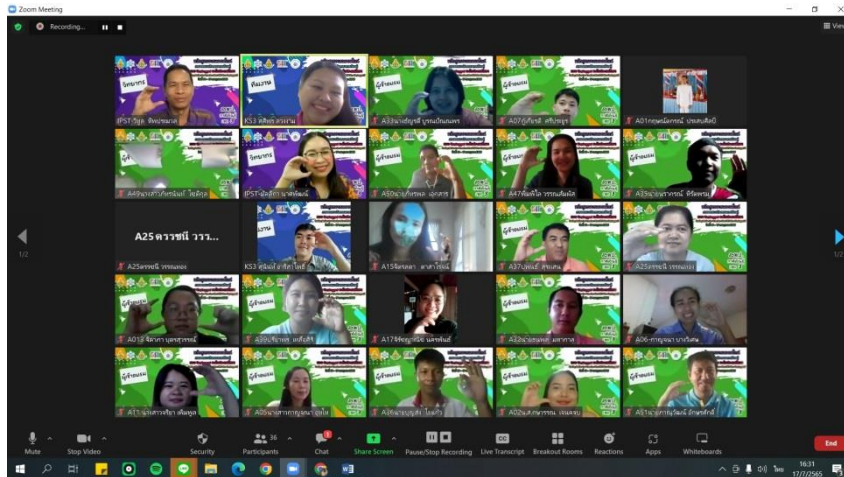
Zoom Meeting

Recording...

View

วิทยากร

IPST-ปิยุต ศิลปขนาด

KS3 ศศิตา ลวงาน

A33นางจันทร์ บุรณเบ็ญผล

A07ภูเกียรติ ศรีประยูร

A01กฤษณ์ภรณ์ ประคมศิลป์

A49นางสาวกัลยาณี ไชคีวุล

IPST-ผ้ยศิลา นาคทิมนั

A30นายปาตล เอกสาร

A47พีมพ์ใจ วรรณศิลป์

A23นางนามะณี ศรีจันทน์

A25ดรรชนี ววว...

A25ดรรชนี วรรณลอง

KS3 คุณ

A15จิตรดา ตาลำไชย

A37บุษบ์ สายเคน

A25ดรรชนี วรรณลอง

A01ธ จิดาภา นงชุลิวรรณ์

A30ปริชาพร เหลืองฟ้า

A17จิตติญาณิน นิลพันธ์

A32นางสมพร มหาวาน

A06-กฤษณา บาปันเลิศ

A11นางสาวจริญา เด็มพูล

A09นางสาวกฤษณา ฤทธิ์ใจ

A26นายบุญส์ โนนวิว

A02นางสาวพรรณ เพ่มลอง

A81นางภาญจิณณ์ อักษรศักดิ์

1/2

1/2

Mute

Stop Video

Security

36 Participants

Chat

Share Screen

Pause/Stop Recording

Live Transcript

Breakout Rooms

Reactions

Apps

Whiteboards

End

16:31
17/7/2565